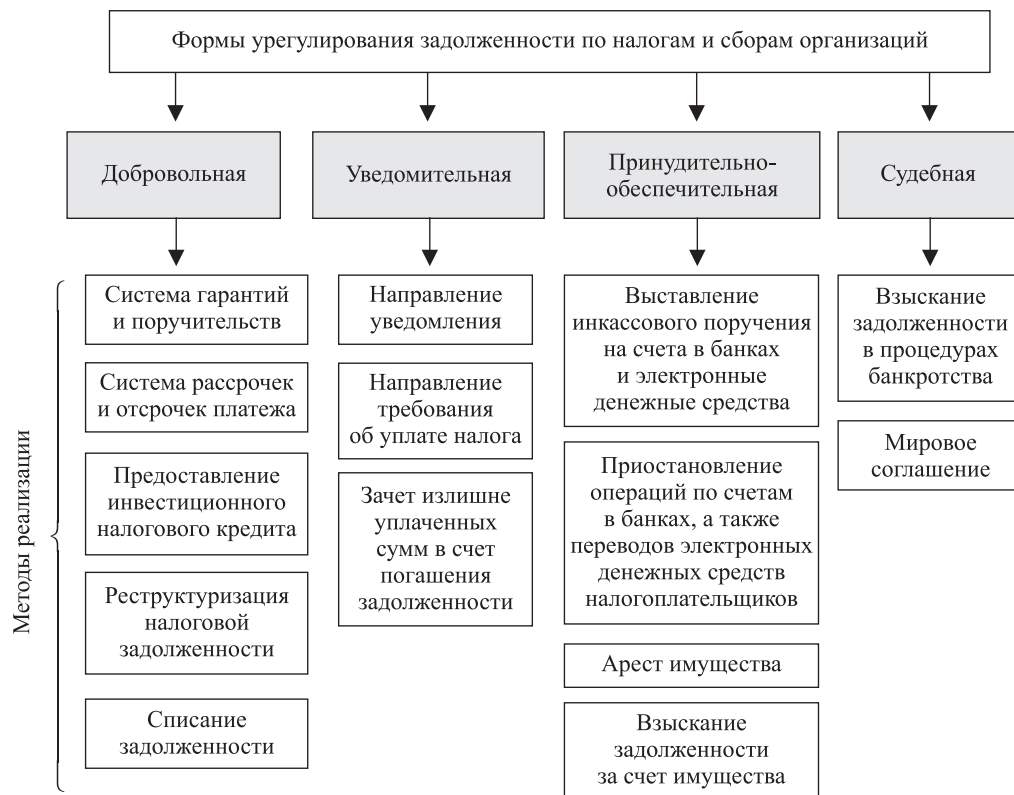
Формы урегулирования задолженности по налогам и сборам организаций

Добровольная

Уведомительная

Принудительно-обеспечительная

Судебная

Методы реализации

Система гарантий и поручительств

Система рассрочек и отсрочек платежа

Предоставление инвестиционного налогового кредита

Реструктуризация налоговой задолженности

Списание задолженности

Направление уведомления

Направление требования об уплате налога

Зачет излишне уплаченных сумм в счет погашения задолженности

Выставление инкассового поручения на счета в банках и электронные денежные средства

Приостановление операций по счетам в банках, а также переводов электронных денежных средств налогоплательщиков

Арест имущества

Взыскание задолженности за счет имущества

Взыскание задолженности в процедурах банкротства

Мировое соглашение